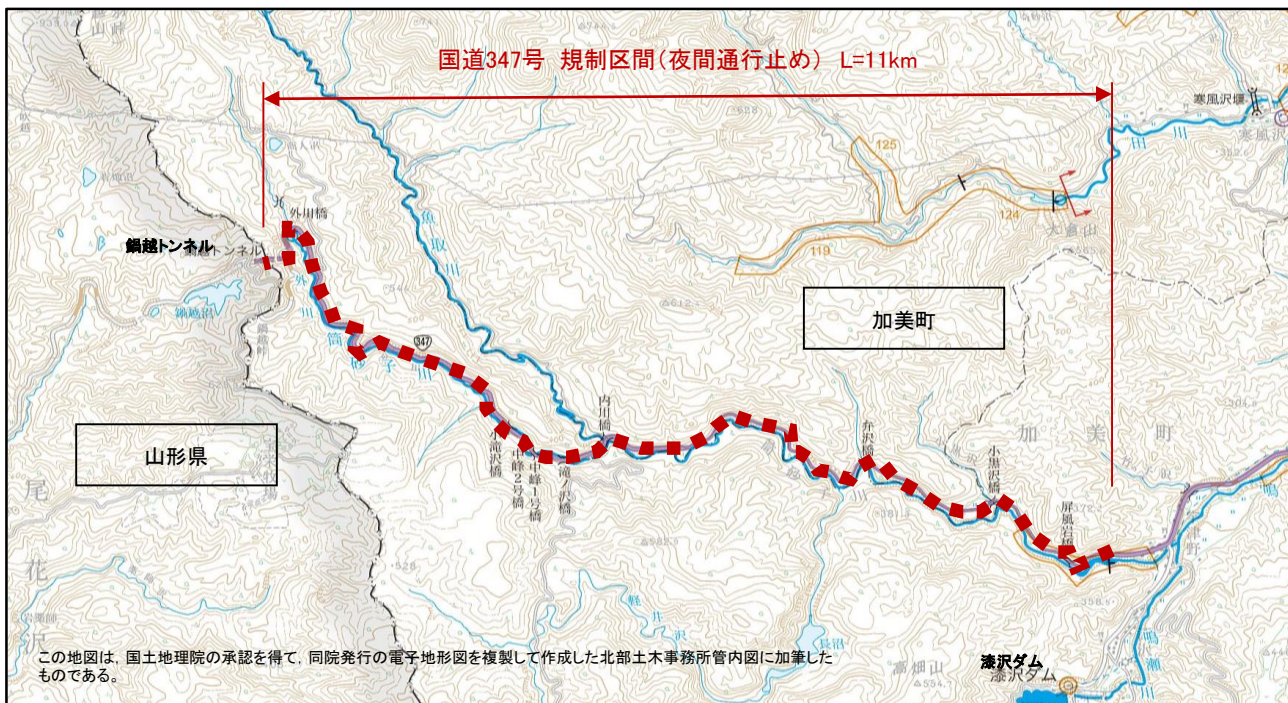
国道347号 規制区間(夜間通行止め) L=11km

寒風沢堰

125

124

119

外川橋

鍋越トンネル

347

加美町

山形県

内川橋

中峰2号橋

中峰1号橋

滝ノ沢橋

弁沢橋

小黒岩橋

屏風岩橋

加 美 町

尾

花

この地図は,国土地理院の承認を得て,同院発行の電子地形図を複製して作成した北部土木事務所管内図に加筆したものである。

漆沢ダム

漆沢ダム